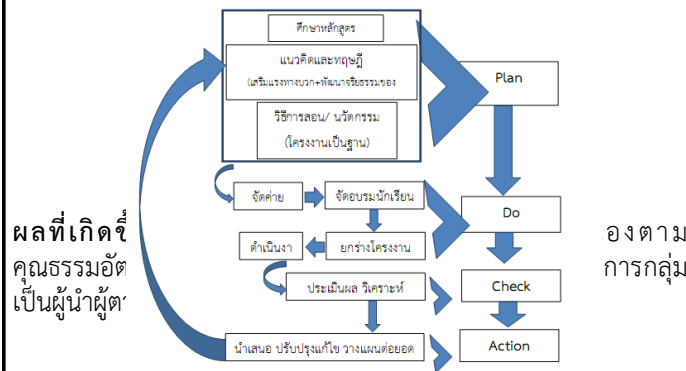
ศึกษาหลักสูตร

แนวคิดและทฤษฎี (เสริมแรงทางบวก+พัฒนาจริยธรรมของ

วิธีการสอน/ นวัตกรรม (โครงงานเป็นฐาน)

Plan

จัดค่าย

จัดอบรมนักเรียน

Do

ดำเนินงา

ยกร่างโครงงาน

ประเมินผล วิเคราะห์

Check

นำเสนอ ปรับปรุงแก้ไข วางแผนต่อยอด

Action

ผลที่เกิดขึ้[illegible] องตาม

คุณธรรมอัต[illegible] การกลุ่ม

เป็นผู้นำผู้ต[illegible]